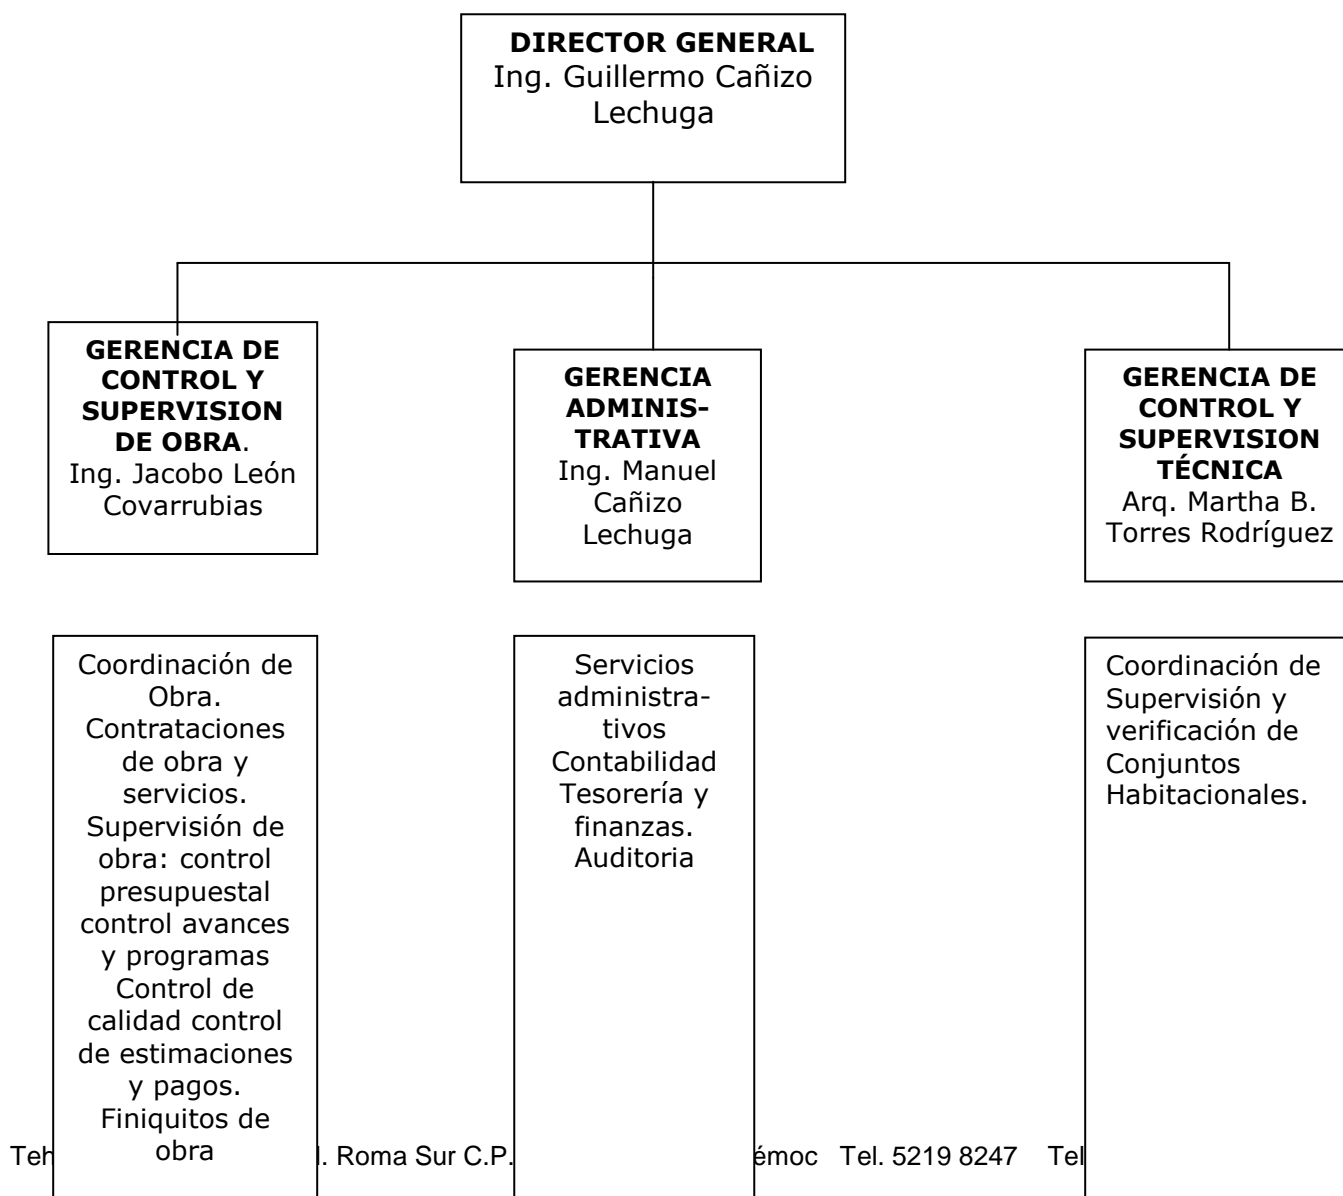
DIRECTOR GENERAL
Ing. Guillermo Cañizo Lechuga

GERENCIA DE CONTROL Y SUPERVISION DE OBRA.
Ing. Jacobo León Covarrubias

GERENCIA ADMINISTRATIVA
Ing. Manuel Cañizo Lechuga

GERENCIA DE CONTROL Y SUPERVISION TÉCNICA
Arq. Martha B. Torres Rodríguez

Coordinación de Obra. Contrataciones de obra y servicios. Supervisión de obra: control presupuestal control avances y programas Control de calidad control de estimaciones y pagos. Finiquitos de obra

Servicios administrativos Contabilidad Tesorería y finanzas. Auditoria

Coordinación de Supervisión y verificación de Conjuntos Habitacionales.

Teh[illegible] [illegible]l. Roma Sur C.P. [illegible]émoc Tel. 5219 8247 Tel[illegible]